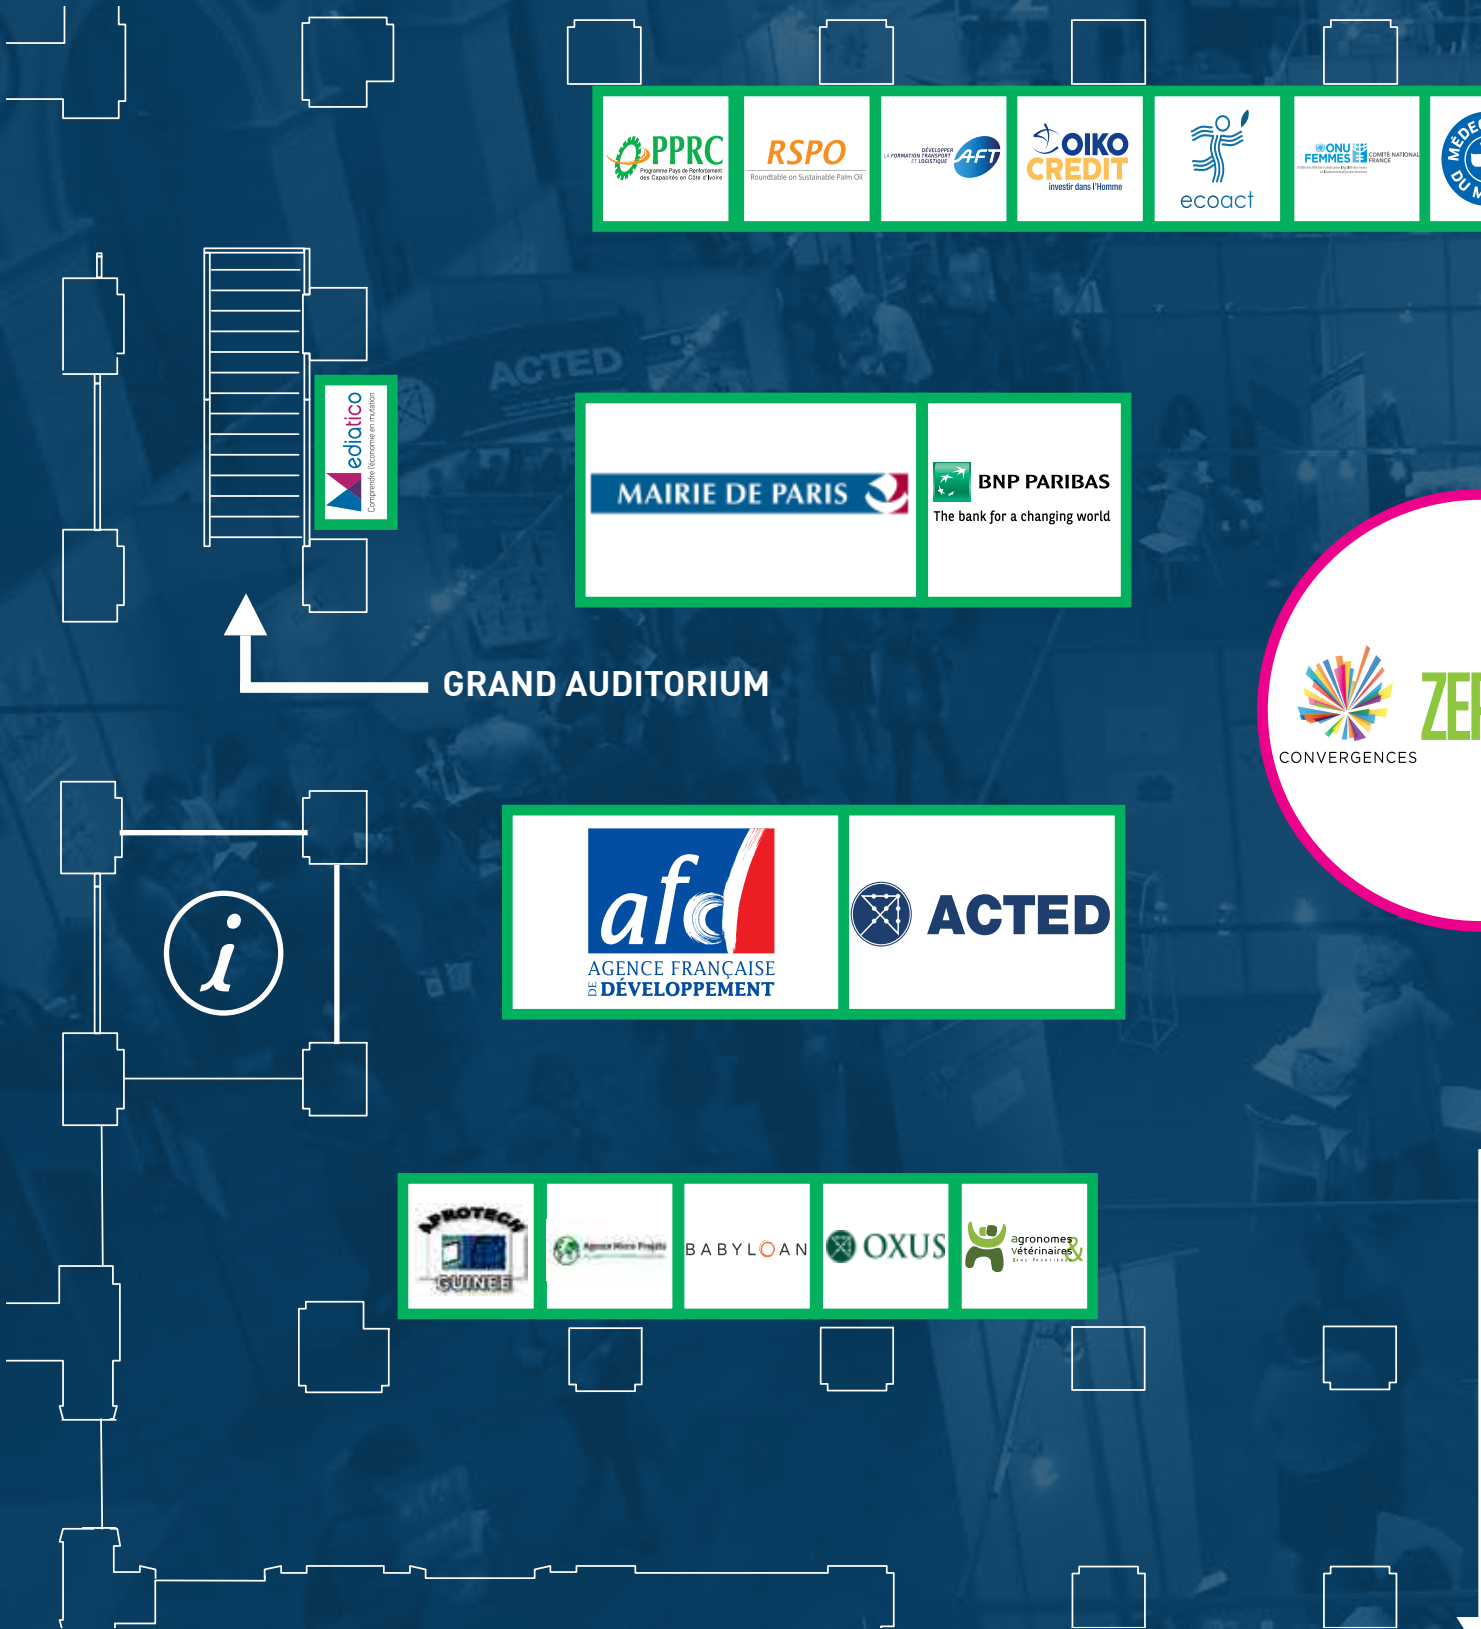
PPRC
Programme Pays de Renforcement des Capacités en Côte d'Ivoire

RSPO
Roundtable on Sustainable Palm Oil

DÉVELOPPER LA FORMATION TRANSPORT ET LOGISTIQUE AFT

OIKO CREDIT
investir dans l'Homme

ecoact

ONU FEMMES
COMITÉ NATIONAL FRANCE

MÉDE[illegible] DU M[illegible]

ediatico
Comprendre l'économie en mutation

ACTED

MAIRIE DE PARIS

BNP PARIBAS
The bank for a changing world

GRAND AUDITORIUM

CONVERGENCES

ZE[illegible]

afd
AGENCE FRANÇAISE DE DÉVELOPPEMENT

ACTED

AFROTECH GUINEE

Agence Micro Projets

BABYLOAN

OXUS

agronomes & vétérinaires
Sans Frontières